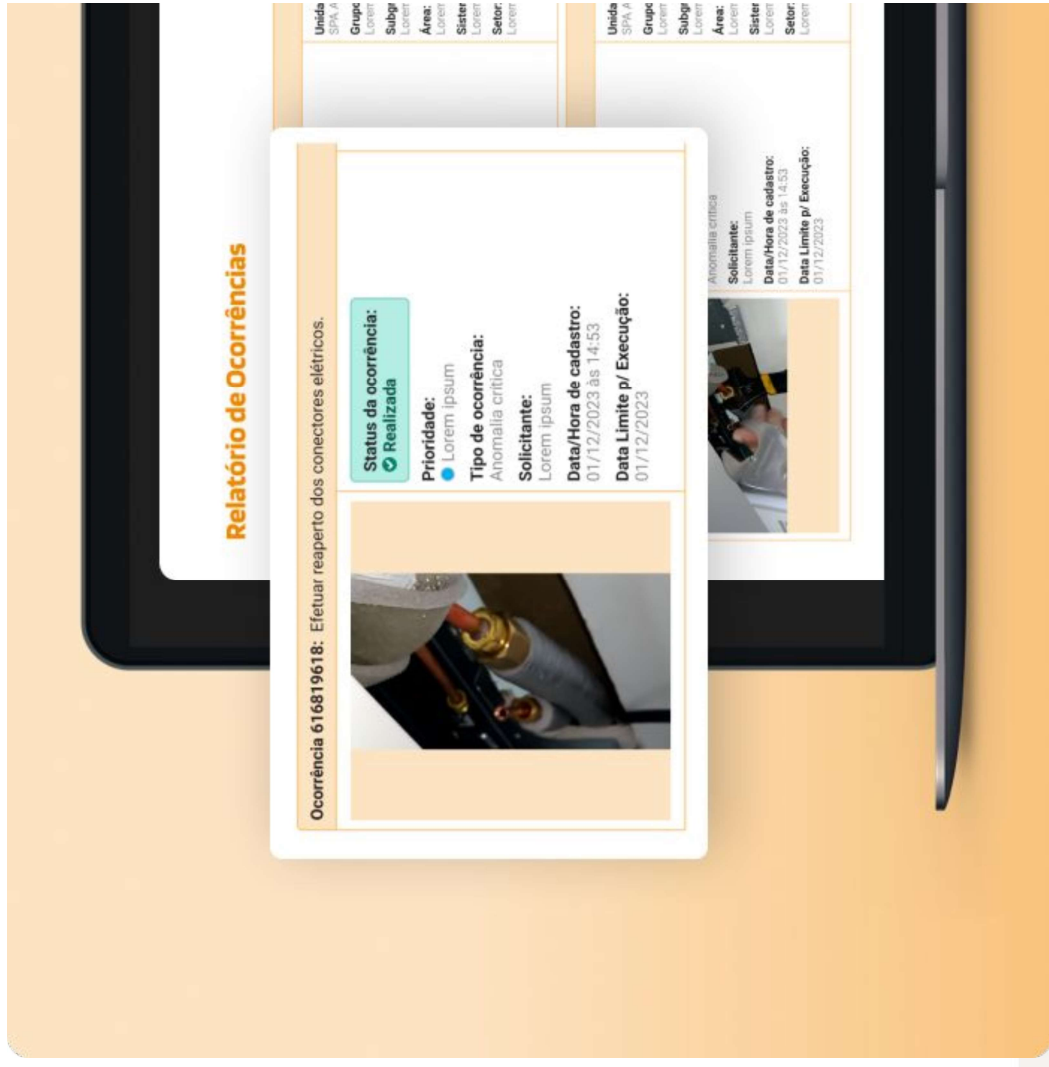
Relatório de Ocorrências

Ocorrência 616819618: Efetuar reaperto dos conectores elétricos.

Status da ocorrência:
Realizada

Prioridade:
Lorem ipsum

Tipo de ocorrência:
Anomalia crítica

Solicitante:
Lorem ipsum

Data/Hora de cadastro:
01/12/2023 às 14:53

Data Limite p/ Execução:
01/12/2023

Unida
SPA A
Grupo
Lorem
Subgr
Lorem
Área:
Lorem
Sister
Lorem
Setor:
Lorem

Unida
SPA A
Grupo
Lorem
Subgr
Lorem
Área:
Lorem
Sister
Lorem
Setor:
Lorem

Anomalia crítica
Solicitante:
Lorem ipsum
Data/Hora de cadastro:
01/12/2023 às 14:53
Data Limite p/ Execução:
01/12/2023